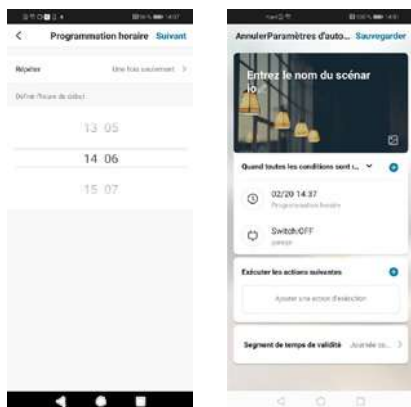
Programmation horaire Suivant

Répéter Une fois seulement >

Définir l'heure de début

13 05

14 06

15 07

AnnulerParamètres d'auto... Sauvegarder

Entrez le nom du scénario

Quand toutes les conditions sont r...

02/20 14:37

Programmation horaire

Switch/OFF

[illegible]

Exécuter les actions suivantes

Ajouter une action d'exécution

Segment de temps de validité Journée co... >